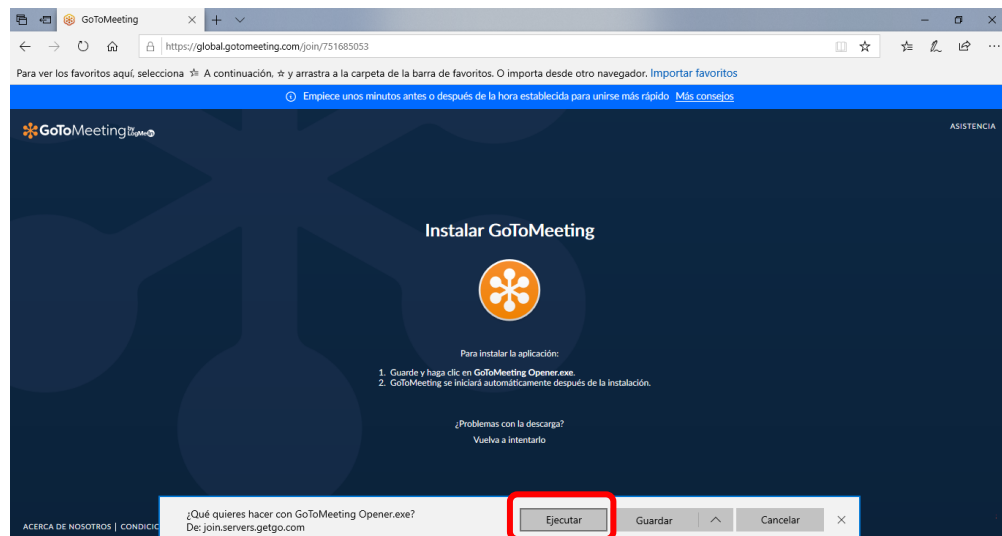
GoToMeeting

https://global.gotomeeting.com/join/751685053

Para ver los favoritos aquí, selecciona ☆ A continuación, ☆ y arrastra a la carpeta de la barra de favoritos. O importa desde otro navegador. Importar favoritos

Empiece unos minutos antes o después de la hora establecida para unirse más rápido Más consejos

GoToMeeting by LogMeIn

ASISTENCIA

Instalar GoToMeeting

Para instalar la aplicación:

1. Guarde y haga clic en GoToMeeting Opener.exe.
2. GoToMeeting se iniciará automáticamente después de la instalación.

¿Problemas con la descarga?
Vuelva a intentarlo

ACERCA DE NOSOTROS | CONDICIC

¿Qué quieres hacer con GoToMeeting Opener.exe?
De: join.servers.getgo.com

Ejecutar

Guardar

Cancelar